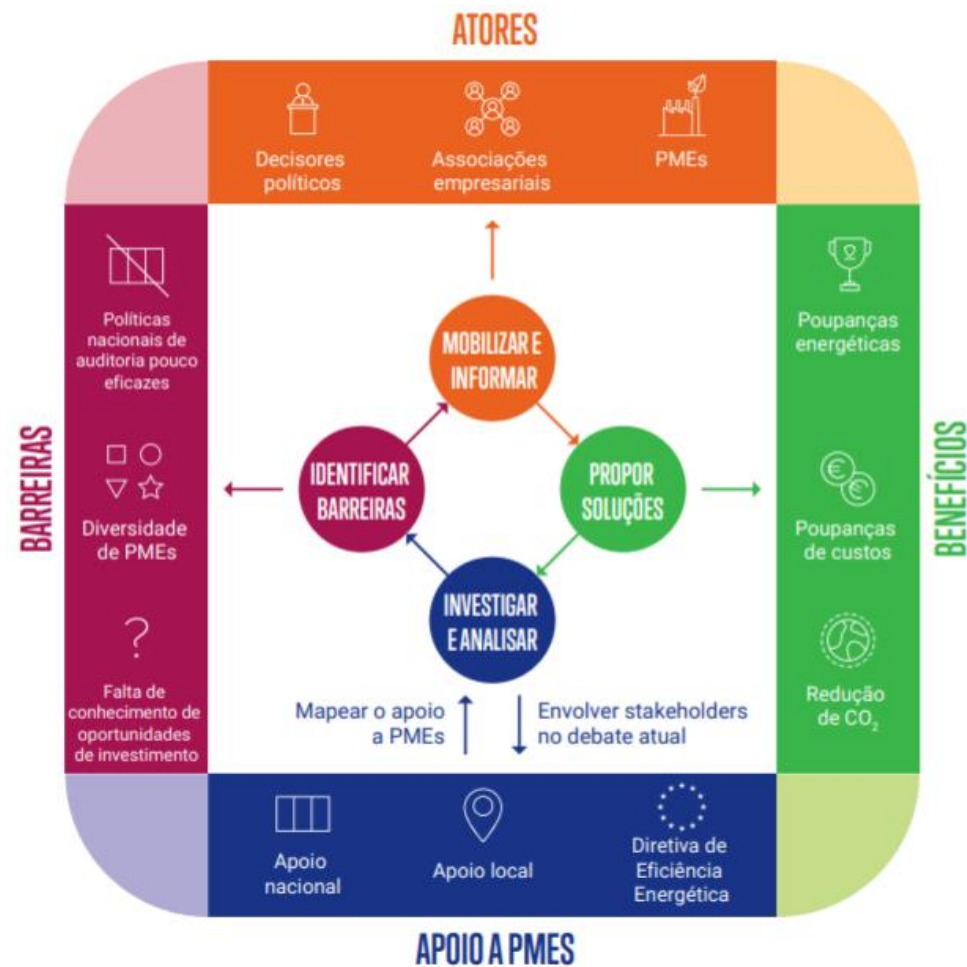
ATORES

Decisores políticos

Associações empresariais

PMEs

BARREIRAS

Políticas nacionais de auditoria pouco eficazes

Diversidade de PMEs

?

Falta de conhecimento de oportunidades de investimento

MOBILIZAR E INFORMAR

IDENTIFICAR BARREIRAS

PROPOR SOLUÇÕES

INVESTIGAR E ANALISAR

Mapear o apoio a PMEs

Envolver stakeholders no debate atual

BENEFÍCIOS

Poupanças energéticas

Poupanças de custos

Redução de $CO_2$

Apoio nacional

Apoio local

Diretiva de Eficiência Energética

APOIO A PMES